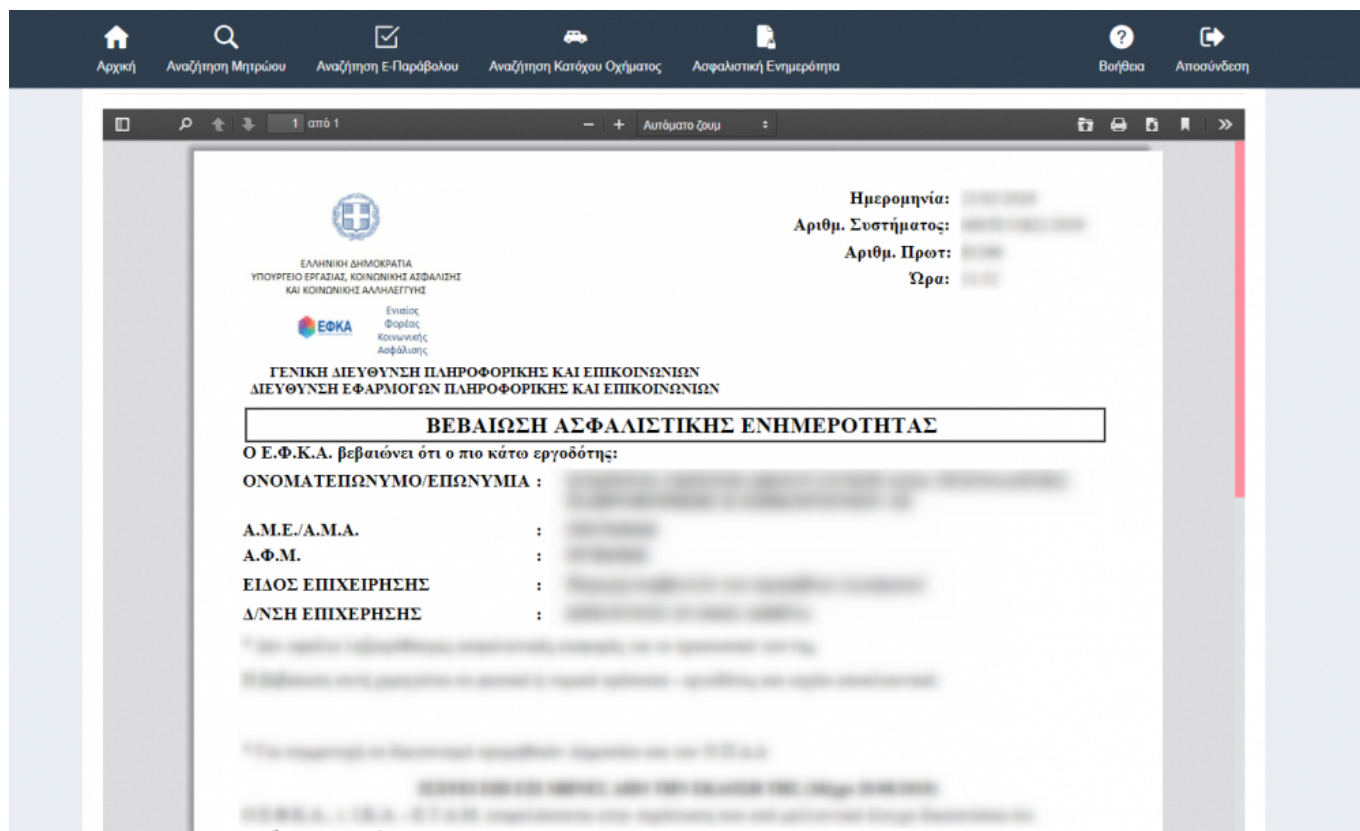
Αρχική Αναζήτηση Μητρώου Αναζήτηση Ε-Παράβολου Αναζήτηση Κατόχου Οχήματος Ασφαλιστική Ενημερότητα Βοήθεια Αποσύνδεση

1 από 1 — + Αυτόματο ζουμ

ΕΛΛΗΝΙΚΗ ΔΗΜΟΚΡΑΤΙΑ
ΥΠΟΥΡΓΕΙΟ ΕΡΓΑΣΙΑΣ, ΚΟΙΝΩΝΙΚΗΣ ΑΣΦΑΛΙΣΗΣ
ΚΑΙ ΚΟΙΝΩΝΙΚΗΣ ΑΛΛΗΛΕΓΓΥΗΣ

ΕΦΚΑ Ενιαίος Φορέας Κοινωνικής Ασφάλισης

Ημερομηνία: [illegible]
Αριθμ. Συστήματος: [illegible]
Αριθμ. Πρωτ: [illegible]
Ώρα: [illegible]

ΓΕΝΙΚΗ ΔΙΕΥΘΥΝΣΗ ΠΛΗΡΟΦΟΡΙΚΗΣ ΚΑΙ ΕΠΙΚΟΙΝΩΝΙΩΝ
ΔΙΕΥΘΥΝΣΗ ΕΦΑΡΜΟΓΩΝ ΠΛΗΡΟΦΟΡΙΚΗΣ ΚΑΙ ΕΠΙΚΟΙΝΩΝΙΩΝ

ΒΕΒΑΙΩΣΗ ΑΣΦΑΛΙΣΤΙΚΗΣ ΕΝΗΜΕΡΟΤΗΤΑΣ

Ο Ε.Φ.Κ.Α. βεβαιώνει ότι ο πιο κάτω εργοδότης:

ΟΝΟΜΑΤΕΠΩΝΥΜΟ/ΕΠΩΝΥΜΙΑ : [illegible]

Α.Μ.Ε./Α.Μ.Α. : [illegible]
Α.Φ.Μ. : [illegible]
ΕΙΔΟΣ ΕΠΙΧΕΙΡΗΣΗΣ : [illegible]
Δ/ΝΣΗ ΕΠΙΧΕΡΗΣΗΣ : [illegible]

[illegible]

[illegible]

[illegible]

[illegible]

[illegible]